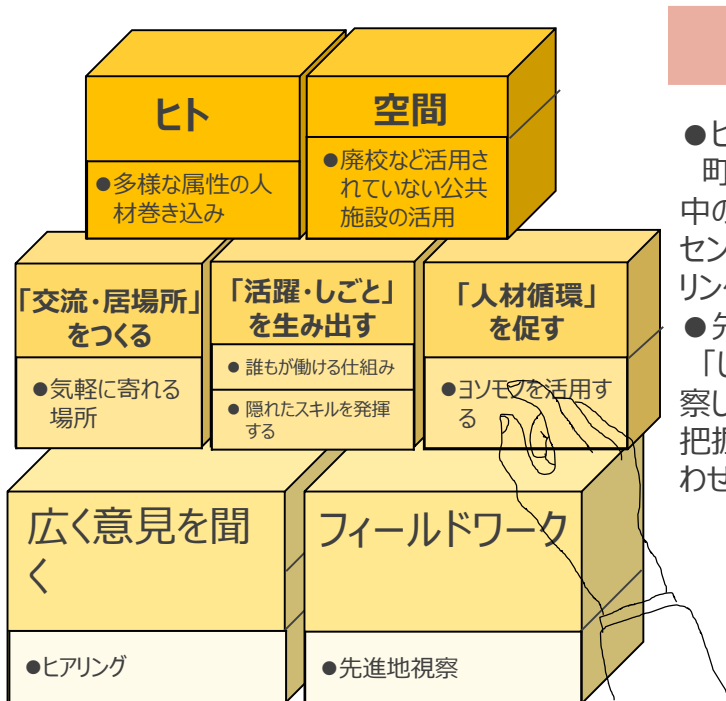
ヒト

●多様な属性の人材巻き込み

空間

●廃校など活用されていない公共施設の活用

「交流・居場所」をつくる

●気軽に寄れる場所

「活躍・しごと」を生み出す

● 誰もが働ける仕組み

● 隠れたスキルを発揮する

「人材循環」を促す

●ヨソモノを活用する

広く意見を聞く

●ヒアリング

フィールドワーク

●先進地視察

●ヒ
町
中の
セン
リン
●先
「し
察し
把握
わせ